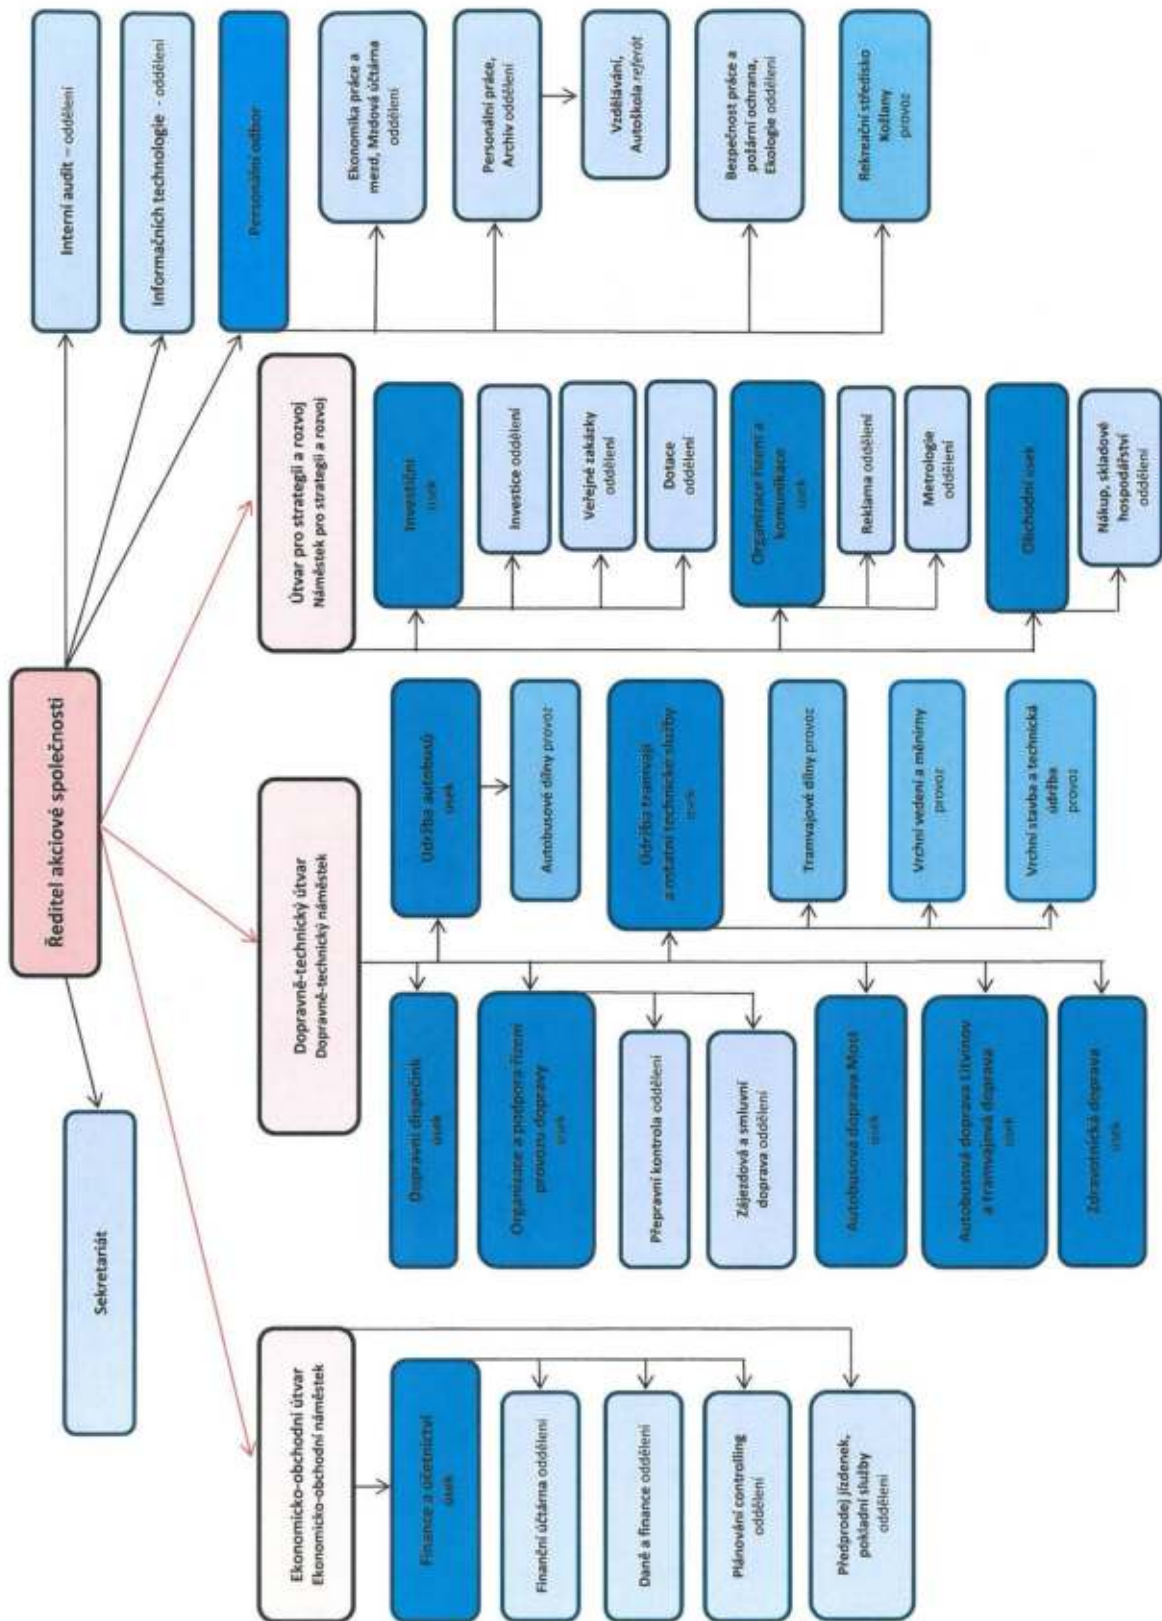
Ředitel akciové společnosti

Sekretariát

Interní audit - oddělení

Informačních technologie - oddělení

Personální odbor

Ekonomika práce a mezd, Mzdová účtárna oddělení

Personální práce, Archiv oddělení

Vzdělávání, Autoškola referát

Bezpečnost práce a požární ochrana, Ekologie oddělení

Rekreační středisko Kořťany provoz

Útvar pro strategii a rozvoj
Náměstek pro strategii a rozvoj

Investiční úsek

Investice oddělení

Veřejné zakázky oddělení

Dotace oddělení

Organizace řízení a komunikace úsek

Reklama oddělení

Metrologie oddělení

Obchodní úsek

Nákup, skladové hospodářství oddělení

Dopravně-technický útvar
Dopravně-technický náměstek

Údržba autobusů úsek

Autobusové dílny provoz

Údržba tramvají a ostatní technické služby úsek

Tramvajové dílny provoz

Vrchní vedení a měnírny provoz

Vrchní stavba a technická údržba provoz

Dopravní dispečink úsek

Organizace a podpora řízení provozu dopravy úsek

Přepravní kontrola oddělení

Zájezdová a smluvní doprava oddělení

Autobusová doprava Most úsek

Autobusová doprava Litvínov a tramvajová doprava úsek

Zdravotnická doprava úsek

Ekonomicko-obchodní útvar
Ekonomicko-obchodní náměstek

Finance a účetnictví úsek

Finanční účtárna oddělení

Daně a finance oddělení

Plánování controlling oddělení

Předprodej jízdenek, pokladní služby oddělení